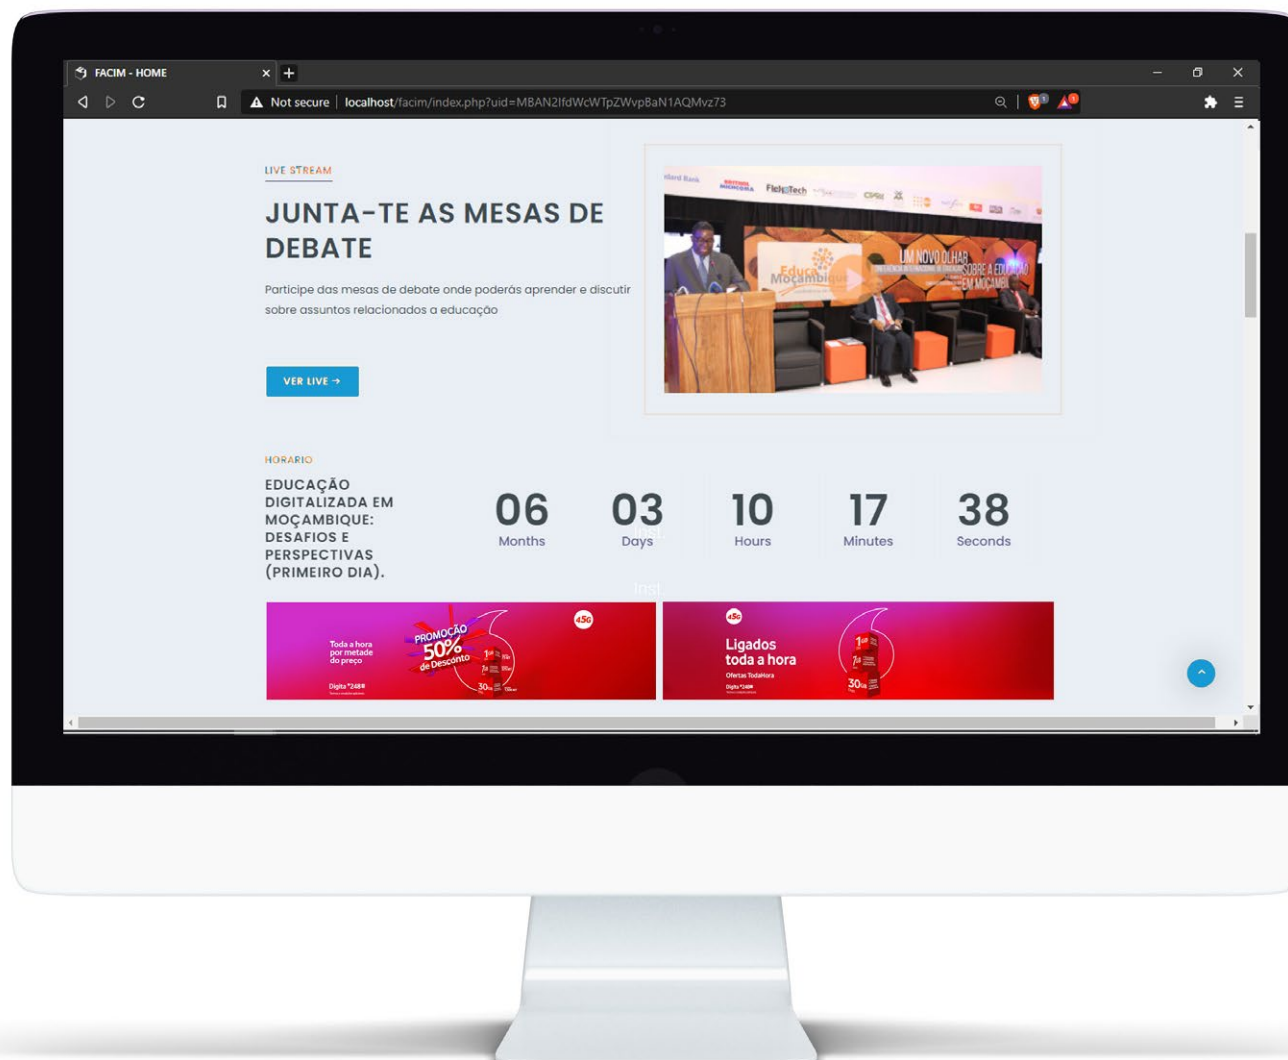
FACIM - HOME

Not secure | localhost/facim/index.php?uid=MBAN2IfdWcWTpZWvpBaN1AQMvz73

LIVE STREAM

JUNTA-TE AS MESAS DE DEBATE

Participe das mesas de debate onde poderás aprender e discutir sobre assuntos relacionados a educação

VER LIVE →

FielTech

Educa Moçambique

UM NOVO OLHAR SOBRE A EDUCAÇÃO EM MOÇAMBIQUE

HORARIO

EDUCAÇÃO DIGITALIZADA EM MOÇAMBIQUE: DESAFIOS E PERSPECTIVAS (PRIMEIRO DIA).

| 06 | 03 | 10 | 17 | 38 |
|---|---|---|---|---|
| Months | Days | Hours | Minutes | Seconds |

Toda a hora por metade do preço

PROMOÇÃO 50% de Desconto

Digita *248#

4.5G

Ligados toda a hora

Ofertas TodaHora

Digita *248#

30